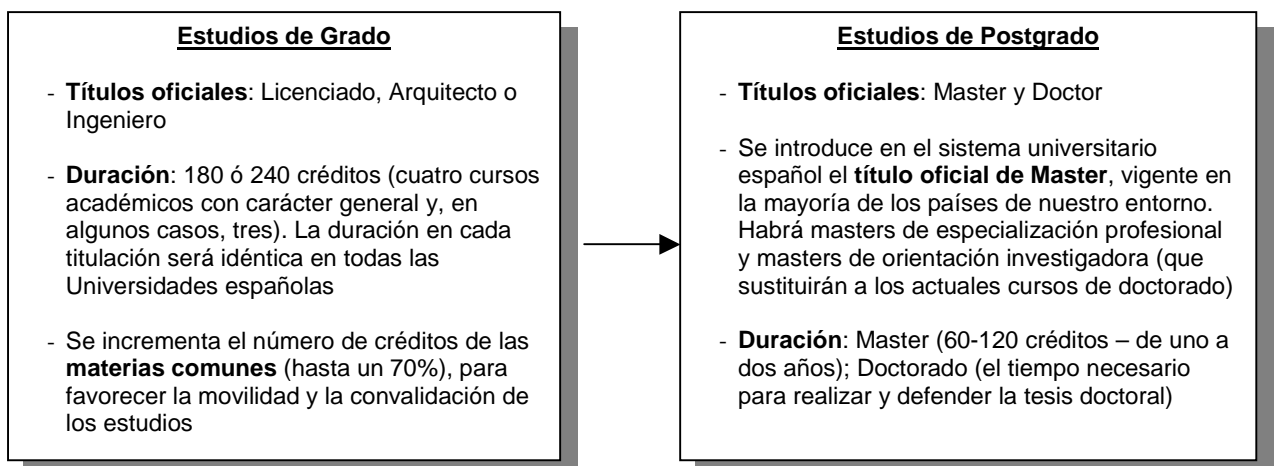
Estudios de Grado

- Títulos oficiales: Licenciado, Arquitecto o Ingeniero

- Duración: 180 ó 240 créditos (cuatro cursos académicos con carácter general y, en algunos casos, tres). La duración en cada titulación será idéntica en todas las Universidades españolas

- Se incrementa el número de créditos de las materias comunes (hasta un 70%), para favorecer la movilidad y la convalidación de los estudios

Estudios de Postgrado

- Títulos oficiales: Master y Doctor

- Se introduce en el sistema universitario español el título oficial de Master, vigente en la mayoría de los países de nuestro entorno. Habrá masters de especialización profesional y masters de orientación investigadora (que sustituirán a los actuales cursos de doctorado)

- Duración: Master (60-120 créditos – de uno a dos años); Doctorado (el tiempo necesario para realizar y defender la tesis doctoral)